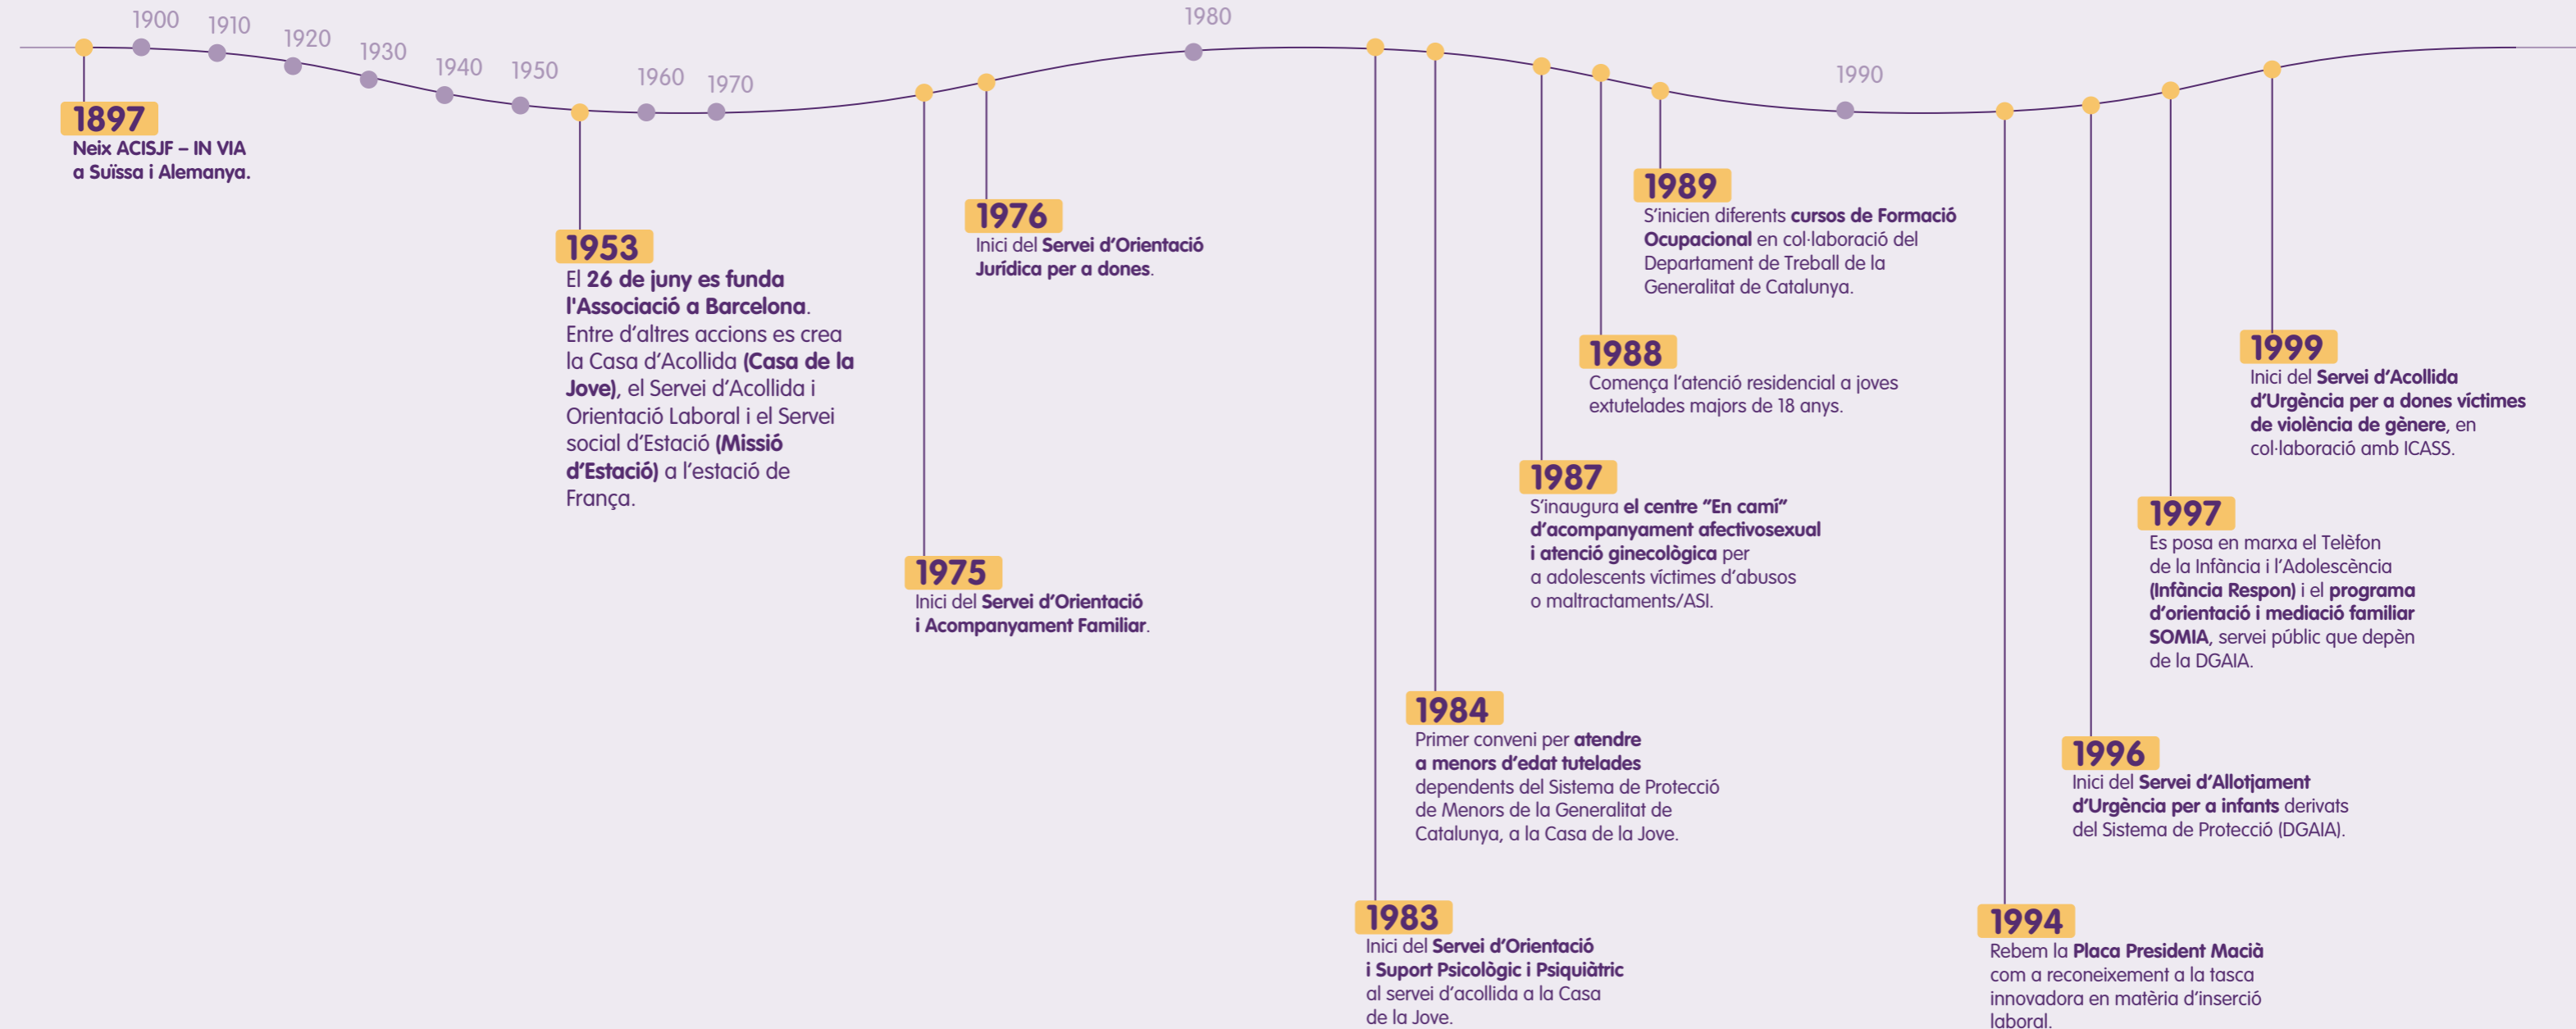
1900 1910 1920 1930 1940 1950 1960 1970 1980 1990

1897
Neix ACISJF – IN VIA a Suïssa i Alemanya.

1953
El 26 de juny es funda l'Associació a Barcelona. Entre d'altres accions es crea la Casa d'Acollida (Casa de la Jove), el Servei d'Acollida i Orientació Laboral i el Servei social d'Estació (Missió d'Estació) a l'estació de França.

1975
Inici del Servei d'Orientació i Acompanyament Familiar.

1976
Inici del Servei d'Orientació Jurídica per a dones.

1983
Inici del Servei d'Orientació i Suport Psicològic i Psiquiàtric al servei d'acollida a la Casa de la Jove.

1984
Primer conveni per atendre a menors d'edat tutelades dependents del Sistema de Protecció de Menors de la Generalitat de Catalunya, a la Casa de la Jove.

1987
S'inaugura el centre "En camí" d'acompanyament afectivosexual i atenció ginecològica per a adolescents víctimes d'abusos o maltractaments/ASI.

1988
Comença l'atenció residencial a joves extutelades majors de 18 anys.

1989
S'inicien diferents cursos de Formació Ocupacional en col·laboració del Departament de Treball de la Generalitat de Catalunya.

1994
Rebem la Placa President Macià com a reconeixement a la tasca innovadora en matèria d'inserció laboral.

1996
Inici del Servei d'Allotjament d'Urgència per a infants derivats del Sistema de Protecció (DGAIA).

1997
Es posa en marxa el Telèfon de la Infància i l'Adolescència (Infància Respon) i el programa d'orientació i mediació familiar SOMIA, servei públic que depèn de la DGAIA.

1999
Inici del Servei d'Acollida d'Urgència per a dones víctimes de violència de gènere, en col·laboració amb ICASS.